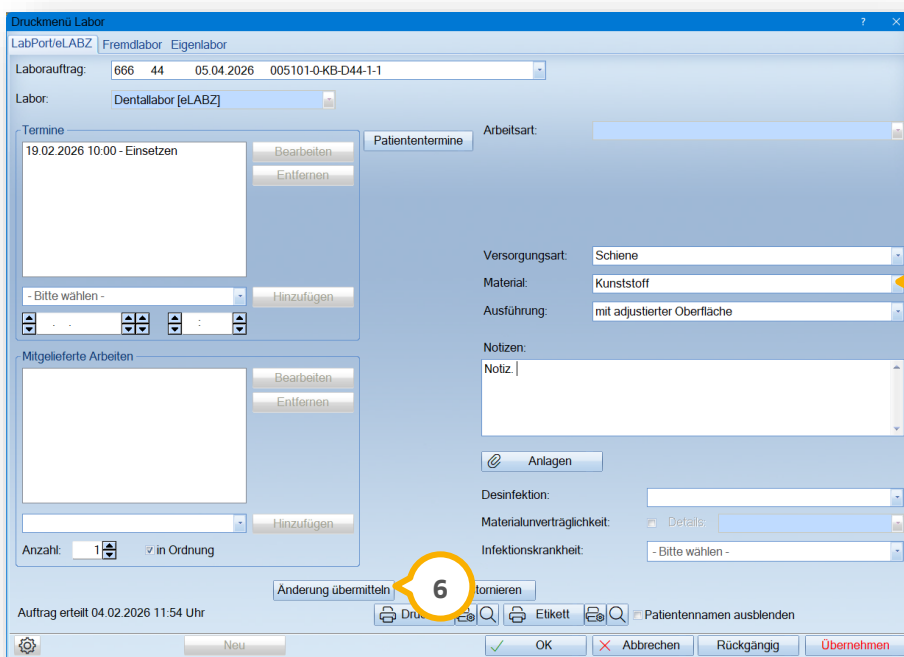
Druckmenü Labor
?
LabPort/eLABZ Fremdlabor Eigenlabor
Laborauftrag: 666 44 05.04.2026 005101-0-KB-D44-1-1
Labor: Dentallabor [eLABZ]
Termine
19.02.2026 10:00 - Einsetzen
Bearbeiten
Entfernen
Patiententermine
- Bitte wählen -
Hinzufügen
Mitgelieferte Arbeiten
Bearbeiten
Entfernen
Hinzufügen
Anzahl: 1 in Ordnung
Arbeitsart:
Versorgungsart: Schiene
Material: Kunststoff
Ausführung: mit adjustierter Oberfläche
Notizen:
Notiz.
Anlagen
Desinfektion:
Materialunverträglichkeit: Details
Infektionskrankheit: - Bitte wählen -
Änderung übermitteln
6
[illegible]tornieren
Auftrag erteilt 04.02.2026 11:54 Uhr
Dru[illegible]
Etikett
Patientennamen ausblenden
Neu
OK
Abbrechen
Rückgängig
Übernehmen